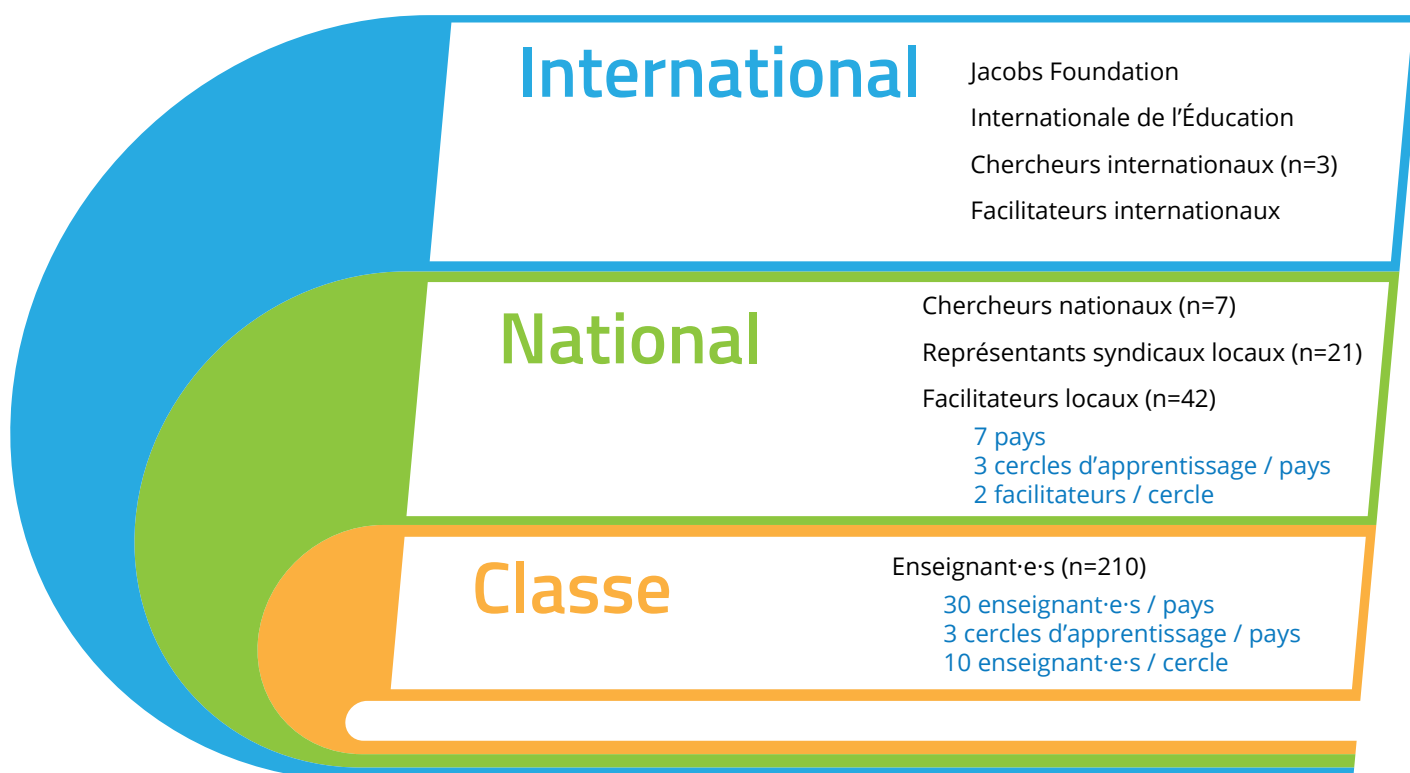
International

Jacobs Foundation

Internationale de l'Éducation

Chercheurs internationaux (n=3)

Facilitateurs internationaux

National

Chercheurs nationaux (n=7)

Représentants syndicaux locaux (n=21)

Facilitateurs locaux (n=42)

7 pays
3 cercles d'apprentissage / pays
2 facilitateurs / cercle

Classe

Enseignant·e·s (n=210)

30 enseignant·e·s / pays
3 cercles d'apprentissage / pays
10 enseignant·e·s / cercle